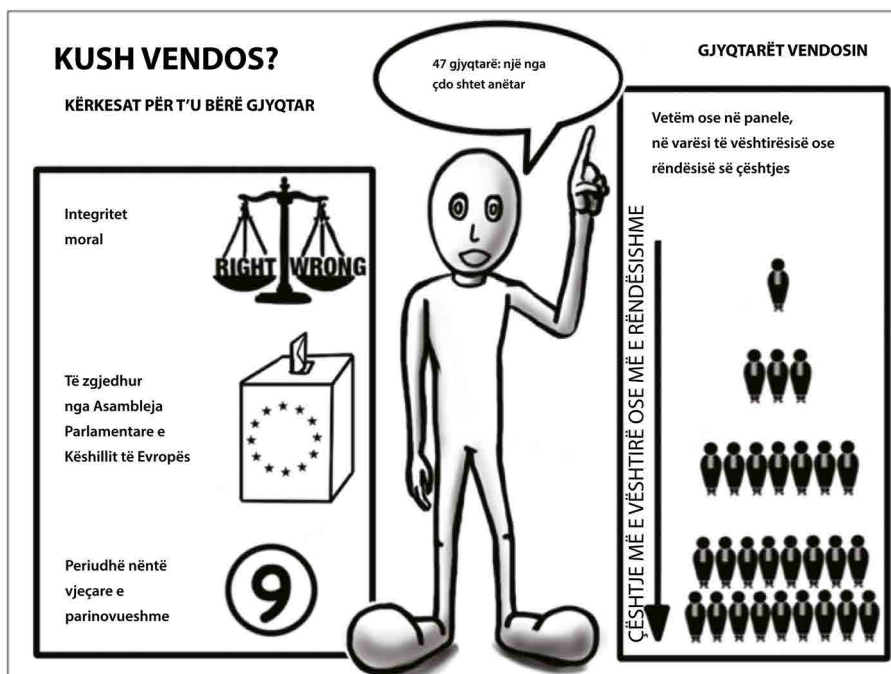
KUSH VENDOS?

KËRKESAT PËR T'U BËRË GJYQTAR

47 gjyqtarë: një nga çdo shtet anëtar

GJYQTARËT VENDOSIN

Integritet moral

RIGHT WRONG

Të zgjedhur nga Asambleja Parlamentare e Këshillit të Evropës

Periudhë nëntë vjeçare e parinovueshme

9

Vetëm ose në panele, në varësi të vështirësisë ose rëndësisë së çështjes

ÇËSHTJE MË E VËSHTIRË OSE MË E RËNDËSISHME